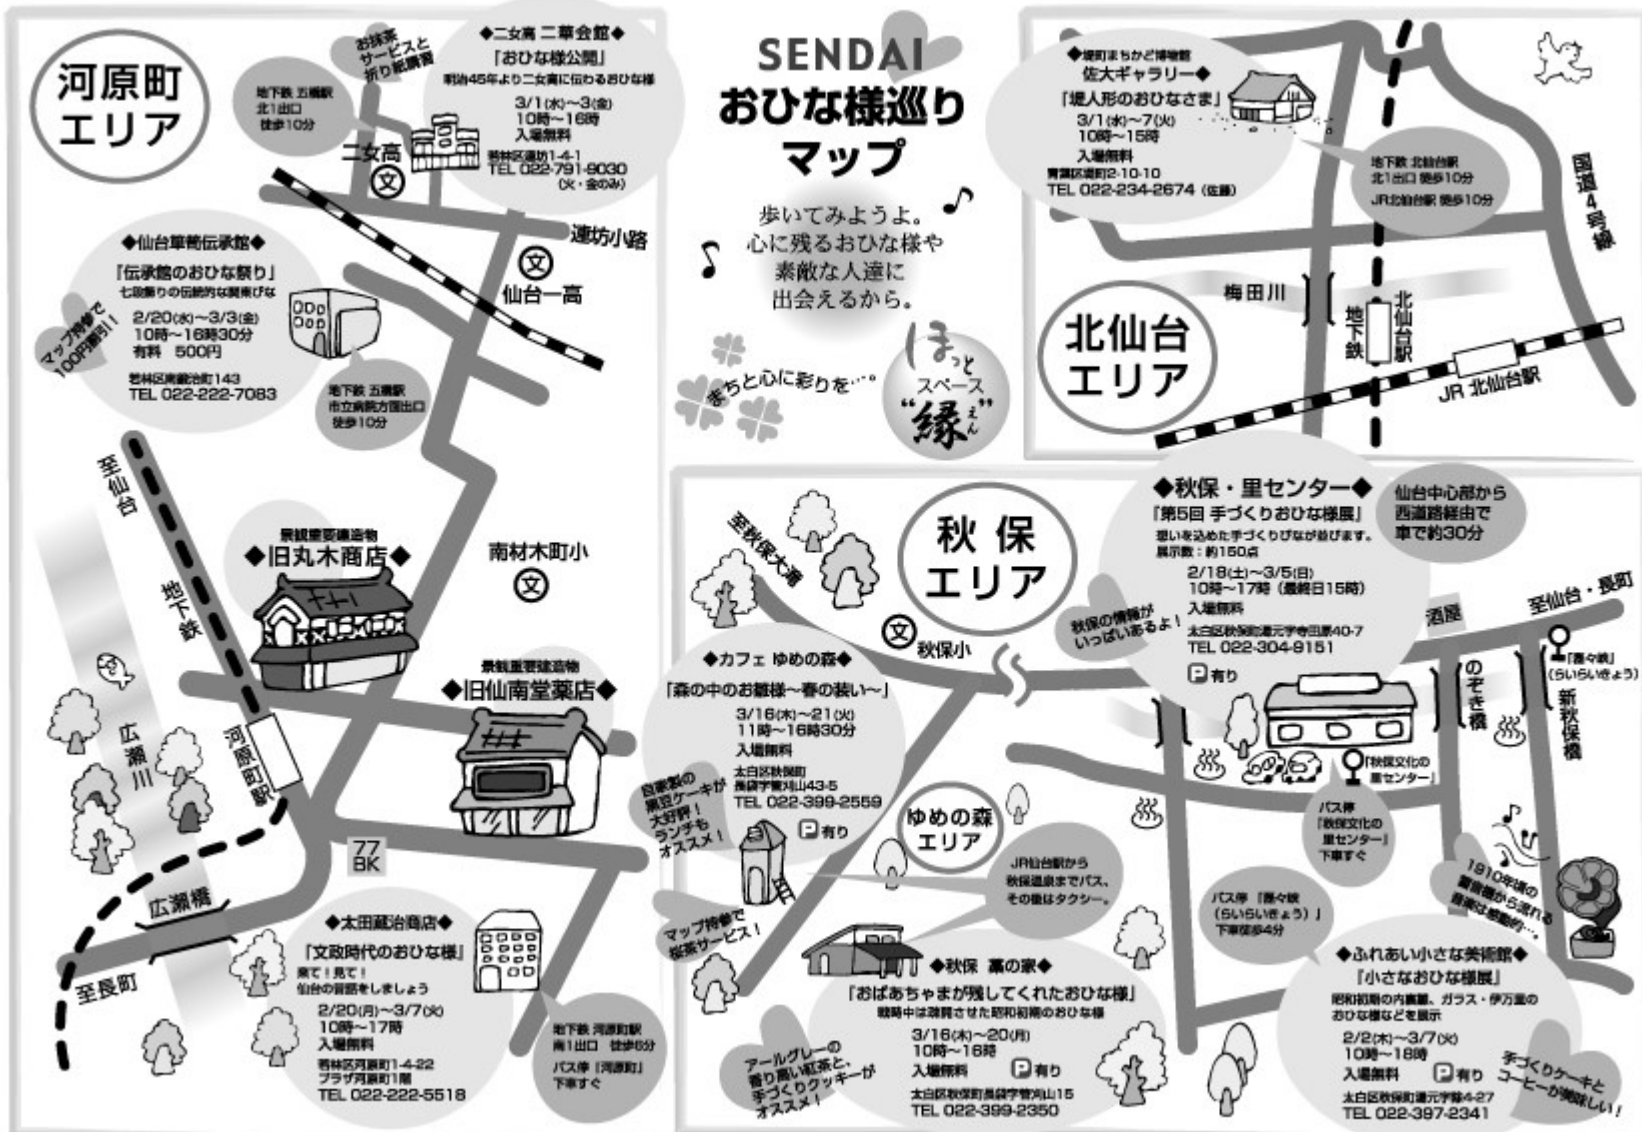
SENDAI
おひな様巡り
マップ

歩いてみようよ。
心に残るおひな様や
素敵な人達に
出会えるから。

まちと心に彩りを…。

ほっと
スペース
"縁"

河原町
エリア

お抹茶
サービスと
折り紙贈呈

◆二女高 二華会館◆
「おひな様公開」
明治45年より二女高に伝わるおひな様
3/1(水)~3(金)
10時~16時
入場無料
若林区連坊1-4-1
TEL 022-791-9030
(火・金のみ)

地下鉄 五橋駅
北1出口
徒歩10分

二女高
連坊小路
仙台一高

◆仙台箪笥伝承館◆
「伝承館のおひな祭り」
七段飾りの伝統的な箪笥びな
2/20(水)~3/3(金)
10時~16時30分
有料 500円
若林区南鍛冶町143
TEL 022-222-7083

マップ持参で
100円割引!

地下鉄 五橋駅
市立病院方面出口
徒歩10分

至仙台
地下鉄

景観重要建造物
◆旧丸木商店◆

南材木町小

景観重要建造物
◆旧仙南堂薬店◆

広瀬川
河原町駅
77BK
広瀬橋
至長町

◆太田蔵治商店◆
「文政時代のおひな様」
見て!見て!
仙台の苦話をしましょう
2/20(月)~3/7(火)
10時~17時
入場無料
若林区河原町1-4-22
プラザ河原町1階
TEL 022-222-5518

地下鉄 河原町駅
南1出口 徒歩5分
バス停「河原町」
下車すぐ

北仙台
エリア

◆堤町まちかど博物館
佐大ギャラリー◆
「堤人形のおひなさま」
3/1(水)~7(火)
10時~15時
入場無料
青葉区堤町2-10-10
TEL 022-234-2674 (佐藤)

地下鉄 北仙台駅
北1出口 徒歩10分
JR北仙台駅 徒歩10分

国道4号線
梅田川
地下鉄
北仙台駅
JR 北仙台駅

秋保
エリア

至秋保大滝

◆秋保・里センター◆
「第5回 手づくりおひな様展」
想いを込めた手づくりびなが並びます。
展示数:約150点
2/18(土)~3/5(日)
10時~17時 (最終日15時)
入場無料
太白区秋保町湯元字寺田原40-7
TEL 022-304-9151
P有り

仙台中心部から
西道路経由で
車で約30分

秋保の情報が
いっぱいあるよ!

秋保小
酒屋
至仙台・長町
のぞき橋
新秋保橋
「磊々峡」
(らいらいきょう)
「秋保文化の
里センター」

◆カフェ ゆめの森◆
「森の中のお雛様~春の装い~」
3/16(木)~21(火)
11時~16時30分
入場無料
太白区秋保町
馬場字菅刈山43-5
TEL 022-399-2559
P有り

自家製の
黒豆ケーキが
大好評!
ランチも
オススメ!

ゆめの森
エリア

JR仙台駅から
秋保温泉までバス、
その後はタクシー。

バス停
「秋保文化の
里センター」
下車すぐ

バス停「磊々峡
(らいらいきょう)」
下車徒歩4分

1910年頃の
蓄音機から流れる
音楽は感動的…

マップ持参で
粗茶サービス!

◆秋保 蔦の家◆
「おばあちゃまが残してくれたおひな様」
戦時中は疎開させた昭和初期のおひな様
3/16(木)~20(月)
10時~16時
入場無料
P有り
太白区秋保町馬場字菅刈山15
TEL 022-399-2350

アールグレーの
香り高い紅茶と、
手づくりクッキーが
オススメ!

◆ふれあい小さな美術館◆
『小さなおひな様展』
昭和初期の内裏雛、ガラス・伊万里の
おひな様などを展示
2/2(木)~3/7(火)
10時~18時
入場無料
P有り
太白区秋保町湯元字薬師4-27
TEL 022-397-2341

手づくりケーキと
コーヒーが美味しい!